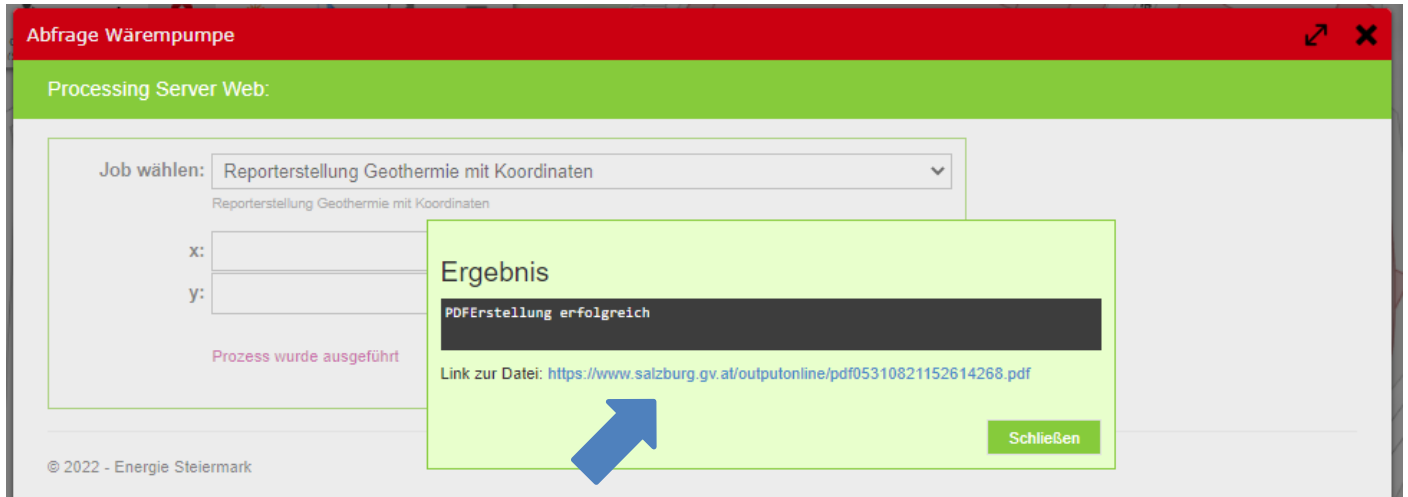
Abfrage Wärempumpe

Processing Server Web:

Job wählen: Reporterstellung Geothermie mit Koordinaten

Reporterstellung Geothermie mit Koordinaten

x:

y:

Prozess wurde ausgeführt

Ergebnis

PDFErstellung erfolgreich

Link zur Datei: https://www.salzburg.gv.at/outputonline/pdf05310821152614268.pdf

Schließen

© 2022 - Energie Steiermark